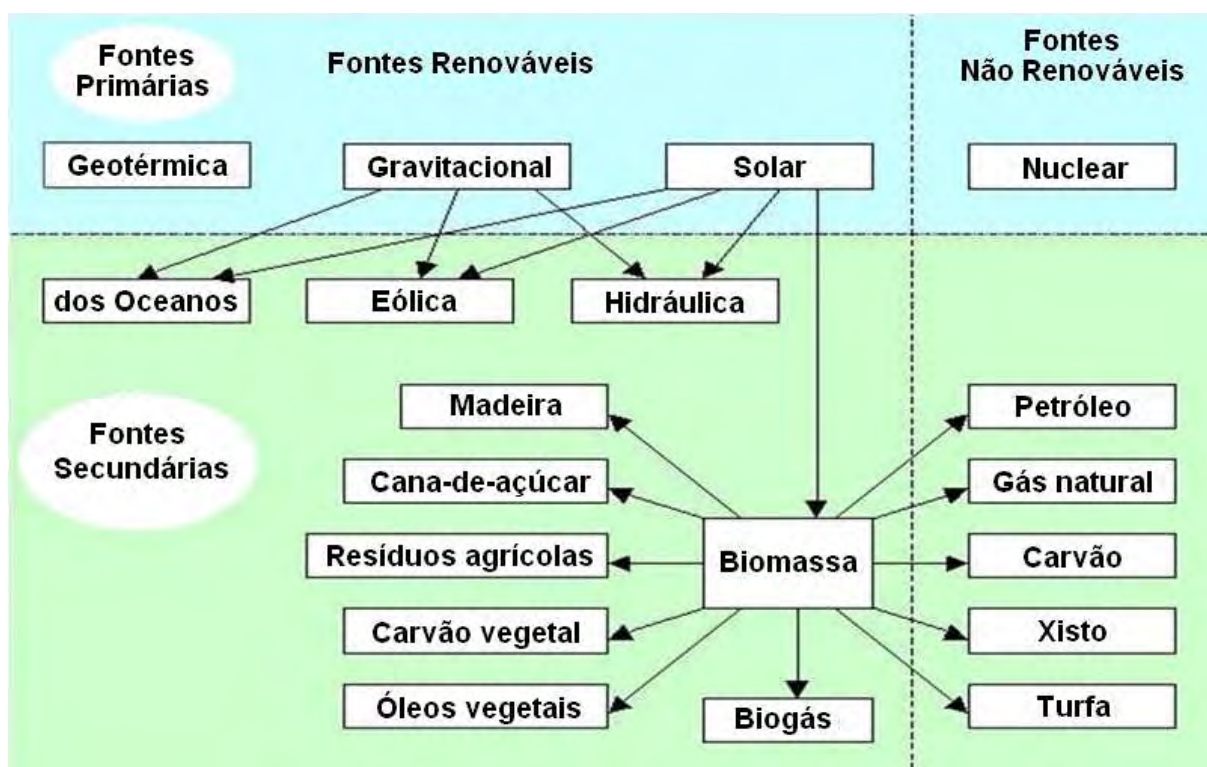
Fontes Primárias

Fontes Renováveis

Fontes Não Renováveis

Geotérmica

Gravitacional

Solar

Nuclear

dos Oceanos

Eólica

Hidráulica

Fontes Secundárias

Madeira

Cana-de-açúcar

Resíduos agrícolas

Carvão vegetal

Óleos vegetais

Biomassa

Biogás

Petróleo

Gás natural

Carvão

Xisto

Turfa